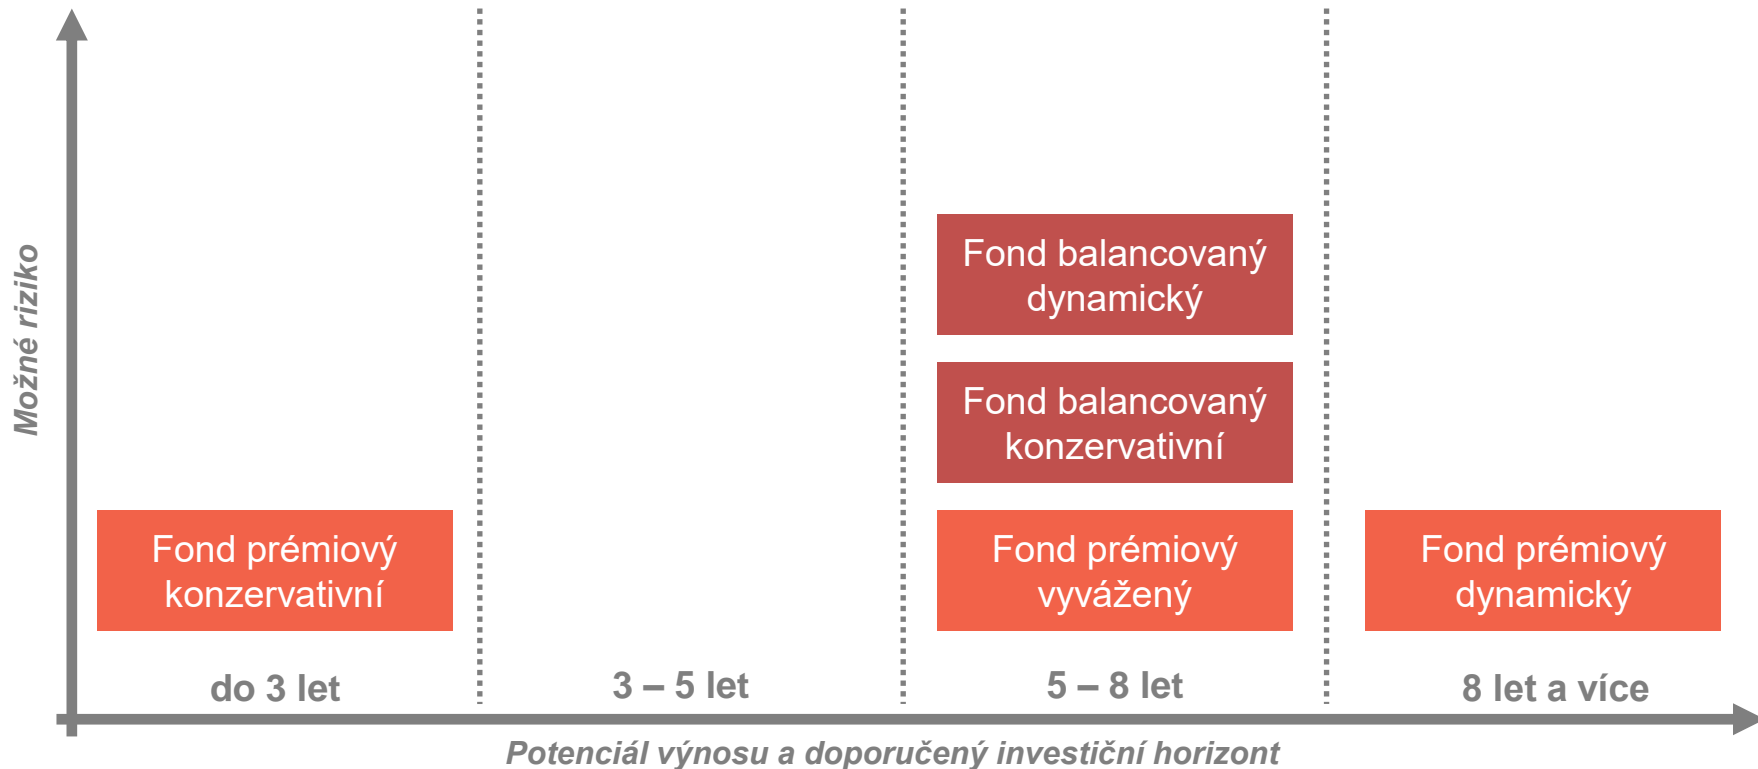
Možné riziko

Fond balancovaný dynamický

Fond balancovaný konzervativní

Fond prémiový konzervativní

Fond prémiový vyvážený

Fond prémiový dynamický

do 3 let

3 – 5 let

5 – 8 let

8 let a více

Potenciál výnosu a doporučený investiční horizont